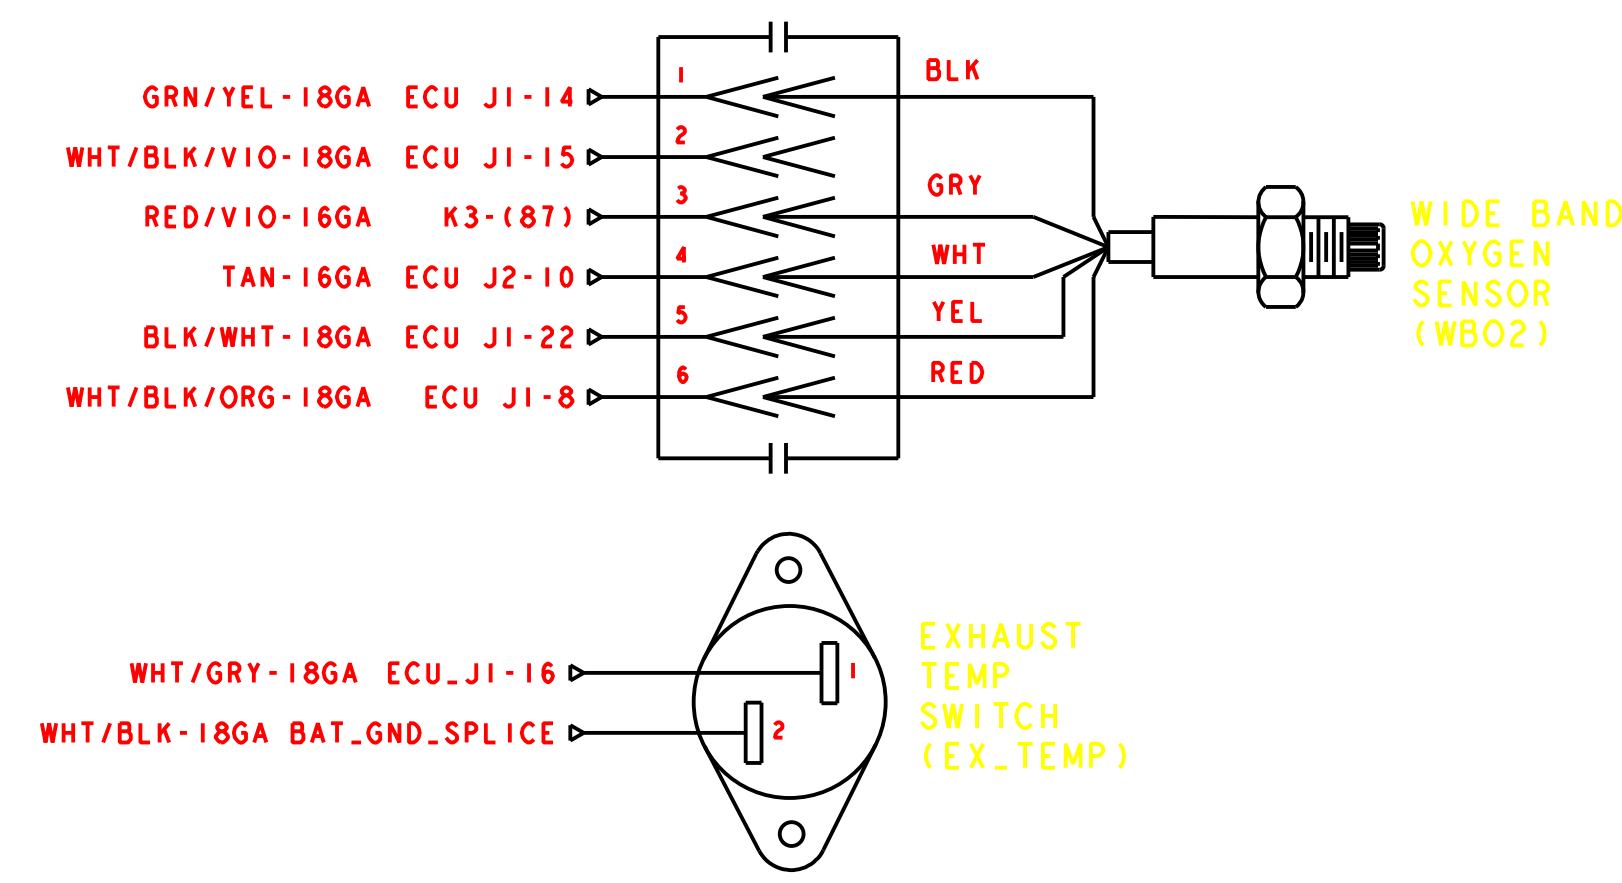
GRN/YEL-18GA ECU J1-14
WHT/BLK/VIO-18GA ECU J1-15
RED/VIO-16GA K3-(87)
TAN-16GA ECU J2-10
BLK/WHT-18GA ECU J1-22
WHT/BLK/ORG-18GA ECU J1-8

1
2
3
4
5
6

BLK
GRY
WHT
YEL
RED

WIDE BAND OXYGEN SENSOR (WBO2)

WHT/GRY-18GA ECU_J1-16
WHT/BLK-18GA BAT_GND_SPLICE

1
2

EXHAUST TEMP SWITCH (EX_TEMP)